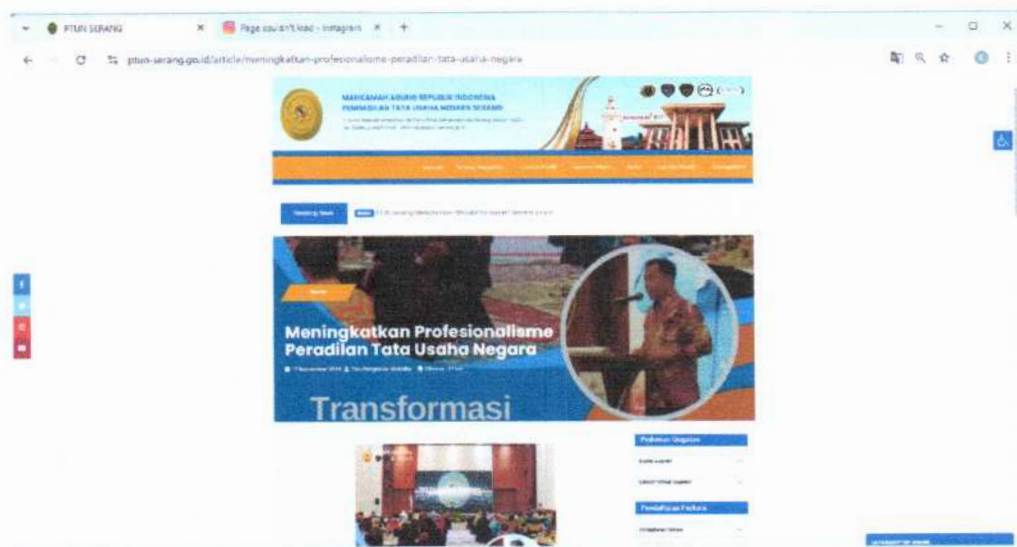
PTUN SERANG ×
Page couldn't load - Instagram ×
+

ptun-serang.go.id/article/meningkatkan-profesionalisme-peradilan-tata-usaha-negara

MAHKAMAH AGUNG REPUBLIK INDONESIA
PENGADILAN TATA USAHA NEGARA SERANG

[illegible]

Trending News

Meningkatkan Profesionalisme Peradilan Tata Usaha Negara

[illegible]

Transformasi

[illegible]